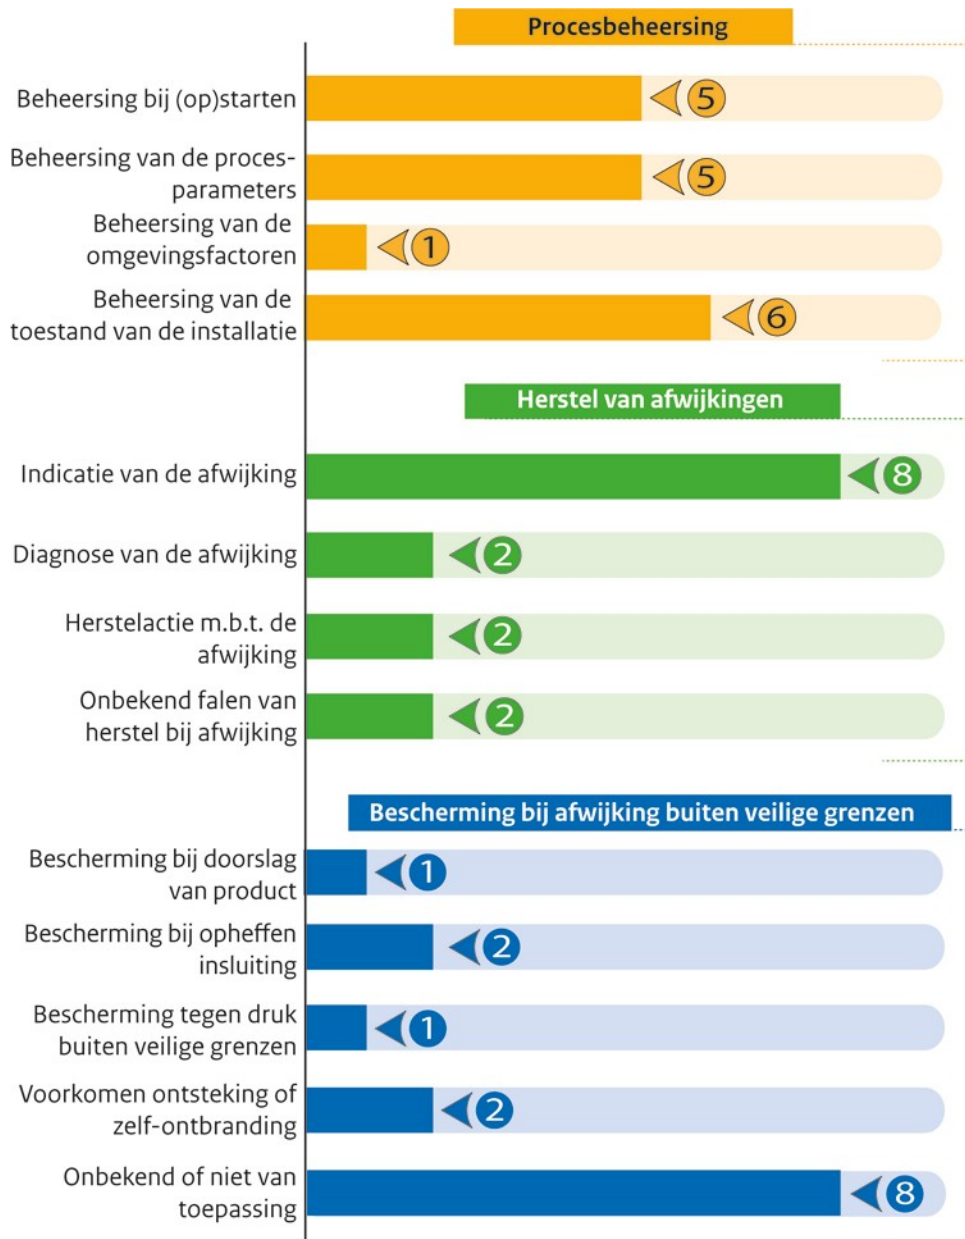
Procesbeheersing

Beheersing bij (op)starten 5

Beheersing van de procesparameters 5

Beheersing van de omgevingsfactoren 1

Beheersing van de toestand van de installatie 6

Herstel van afwijkingen

Indicatie van de afwijking 8

Diagnose van de afwijking 2

Herstelactie m.b.t. de afwijking 2

Onbekend falen van herstel bij afwijking 2

Bescherming bij afwijking buiten veilige grenzen

Bescherming bij doorslag van product 1

Bescherming bij opheffen insluiting 2

Bescherming tegen druk buiten veilige grenzen 1

Voorkomen ontsteking of zelf-ontbranding 2

Onbekend of niet van toepassing 8